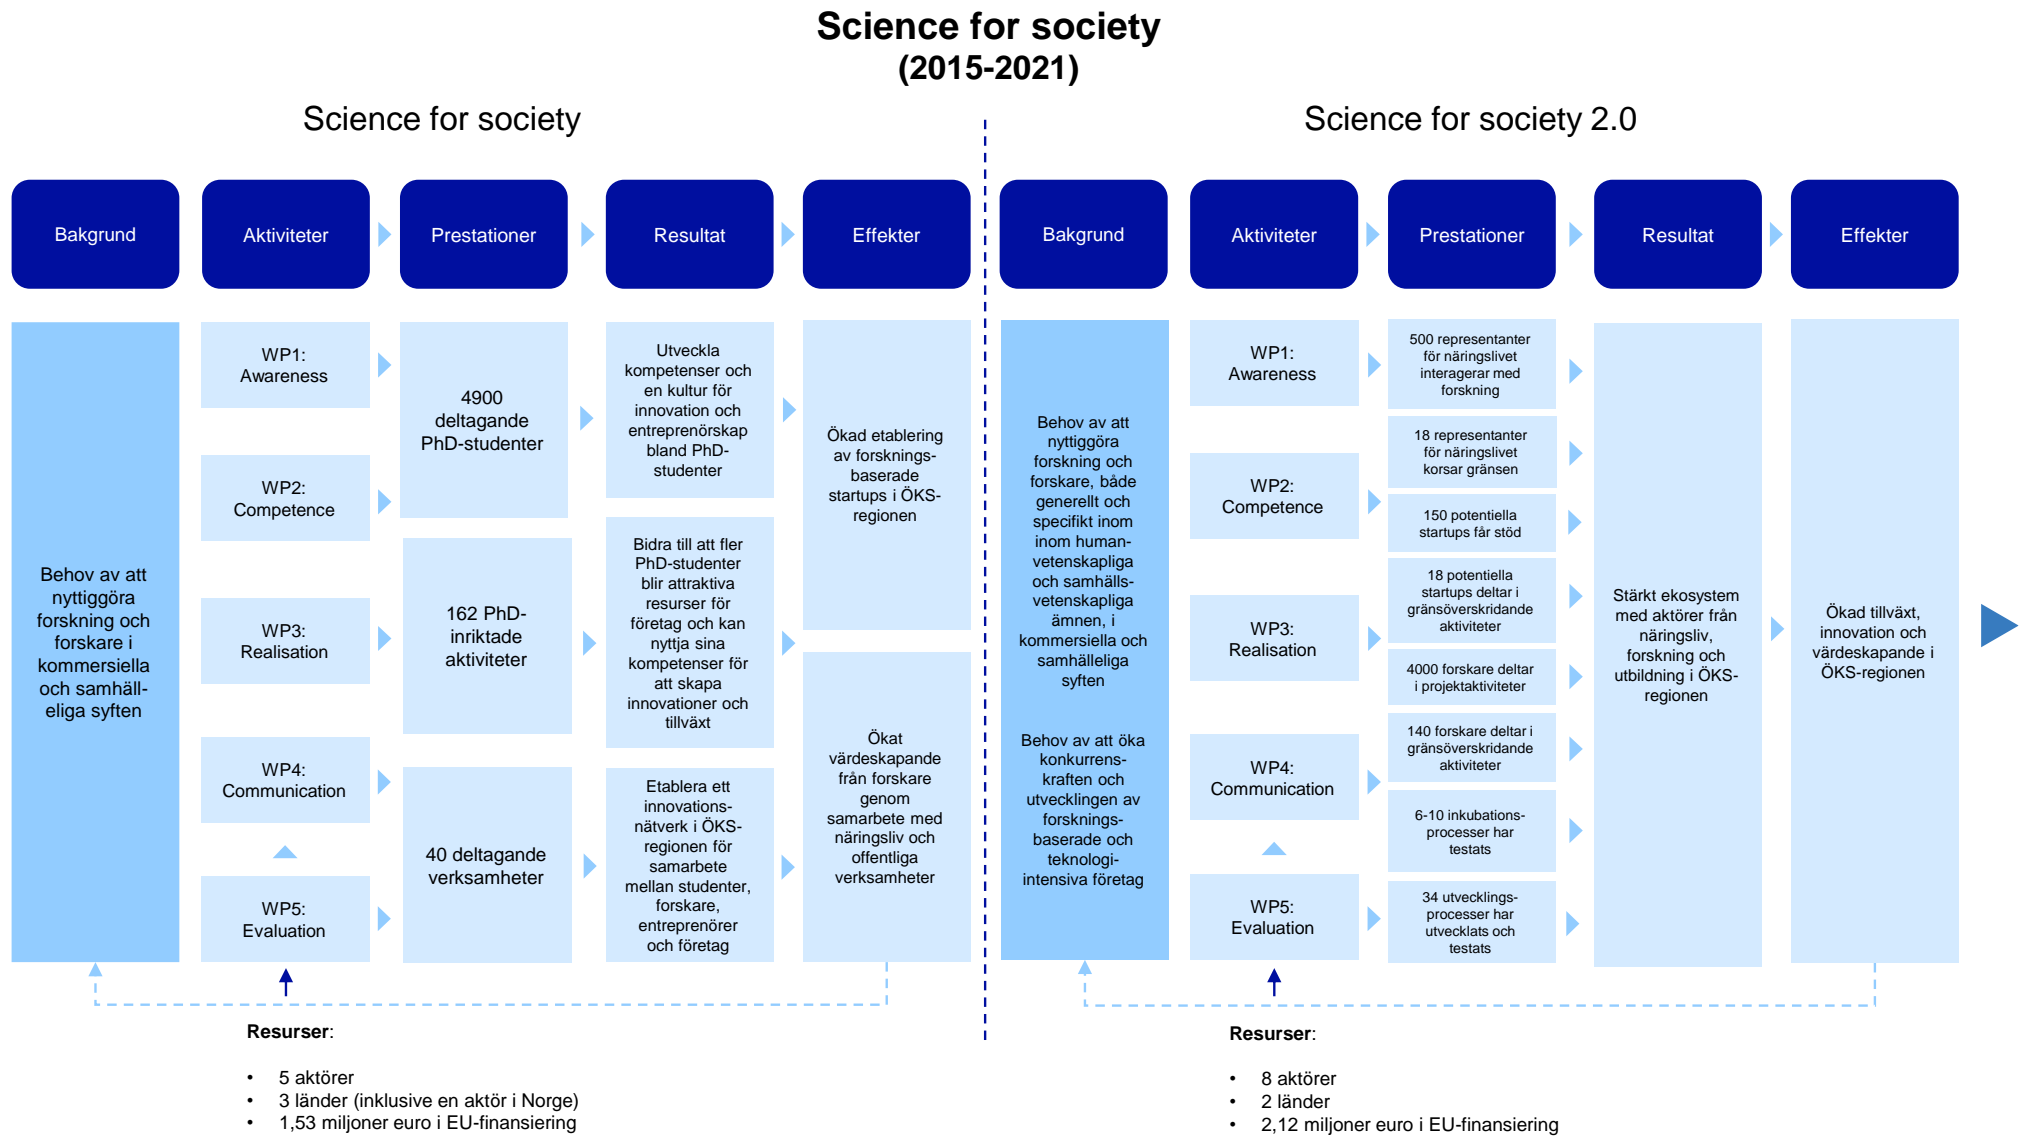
Science for society
(2015-2021)

Science for society

Bakgrund

Aktiviteter

Prestationer

Resultat

Effekter

Behov av att nyttiggöra forskning och forskare i kommersiella och samhälleliga syften

WP1: Awareness

WP2: Competence

WP3: Realisation

WP4: Communication

WP5: Evaluation

4900 deltagande PhD-studenter

162 PhD-inriktade aktiviteter

40 deltagande verksamheter

Utveckla kompetenser och en kultur för innovation och entreprenörskap bland PhD-studenter

Bidra till att fler PhD-studenter blir attraktiva resurser för företag och kan nyttja sina kompetenser för att skapa innovationer och tillväxt

Etablera ett innovationsnätverk i ÖKS-regionen för samarbete mellan studenter, forskare, entreprenörer och företag

Ökad etablering av forskningsbaserade startups i ÖKS-regionen

Ökat värdeskapande från forskare genom samarbete med näringsliv och offentliga verksamheter

Resurser:

• 5 aktörer
• 3 länder (inklusive en aktör i Norge)
• 1,53 miljoner euro i EU-finansiering

Science for society 2.0

Bakgrund

Aktiviteter

Prestationer

Resultat

Effekter

Behov av att nyttiggöra forskning och forskare, både generellt och specifikt inom inom humanvetenskapliga och samhällsvetenskapliga ämnen, i kommersiella och samhälleliga syften

Behov av att öka konkurrenskraften och utvecklingen av forskningsbaserade och teknologiintensiva företag

WP1: Awareness

WP2: Competence

WP3: Realisation

WP4: Communication

WP5: Evaluation

500 representanter för näringslivet interagerar med forskning

18 representanter för näringslivet korsar gränsen

150 potentiella startups får stöd

18 potentiella startups deltar i gränsöverskridande aktiviteter

4000 forskare deltar i projektaktiviteter

140 forskare deltar i gränsöverskridande aktiviteter

6-10 inkubationsprocesser har testats

34 utvecklingsprocesser har utvecklats och testats

Stärkt ekosystem med aktörer från näringsliv, forskning och utbildning i ÖKS-regionen

Ökad tillväxt, innovation och värdeskapande i ÖKS-regionen

Resurser:

• 8 aktörer
• 2 länder
• 2,12 miljoner euro i EU-finansiering